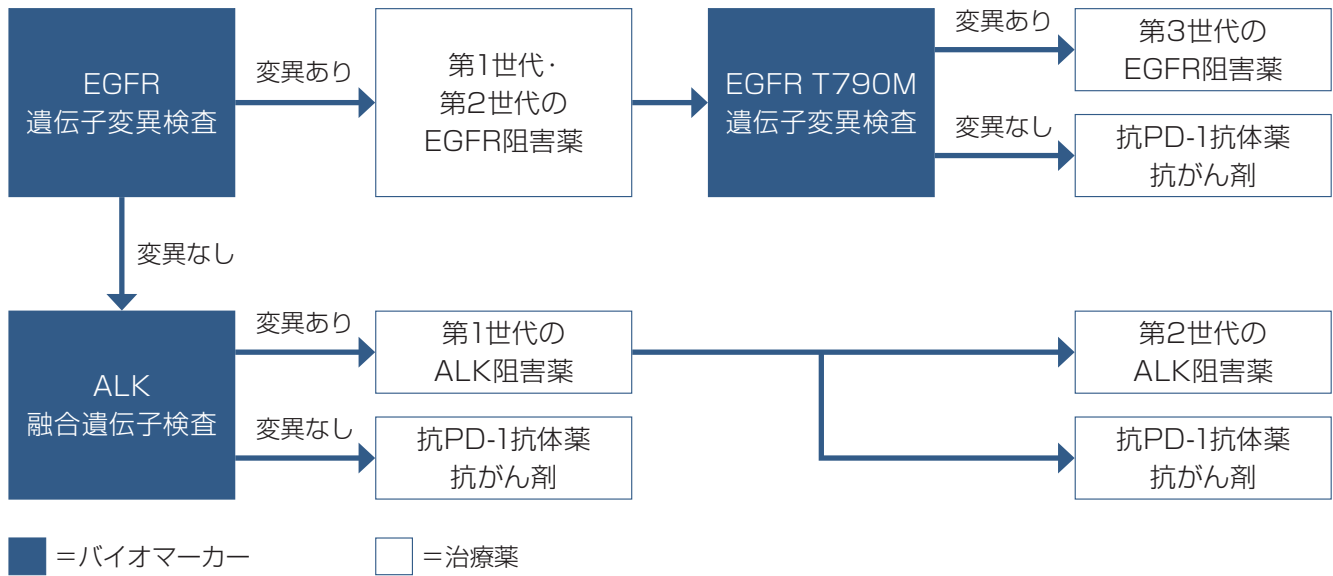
EGFR
遺伝子変異検査

変異あり

第1世代·
第2世代の
EGFR阻害薬

EGFR T790M
遺伝子変異検査

変異あり

第3世代の
EGFR阻害薬

変異なし

抗PD-1抗体薬
抗がん剤

変異なし

ALK
融合遺伝子検査

変異あり

第1世代の
ALK阻害薬

第2世代の
ALK阻害薬

抗PD-1抗体薬
抗がん剤

変異なし

抗PD-1抗体薬
抗がん剤

=バイオマーカー

=治療薬